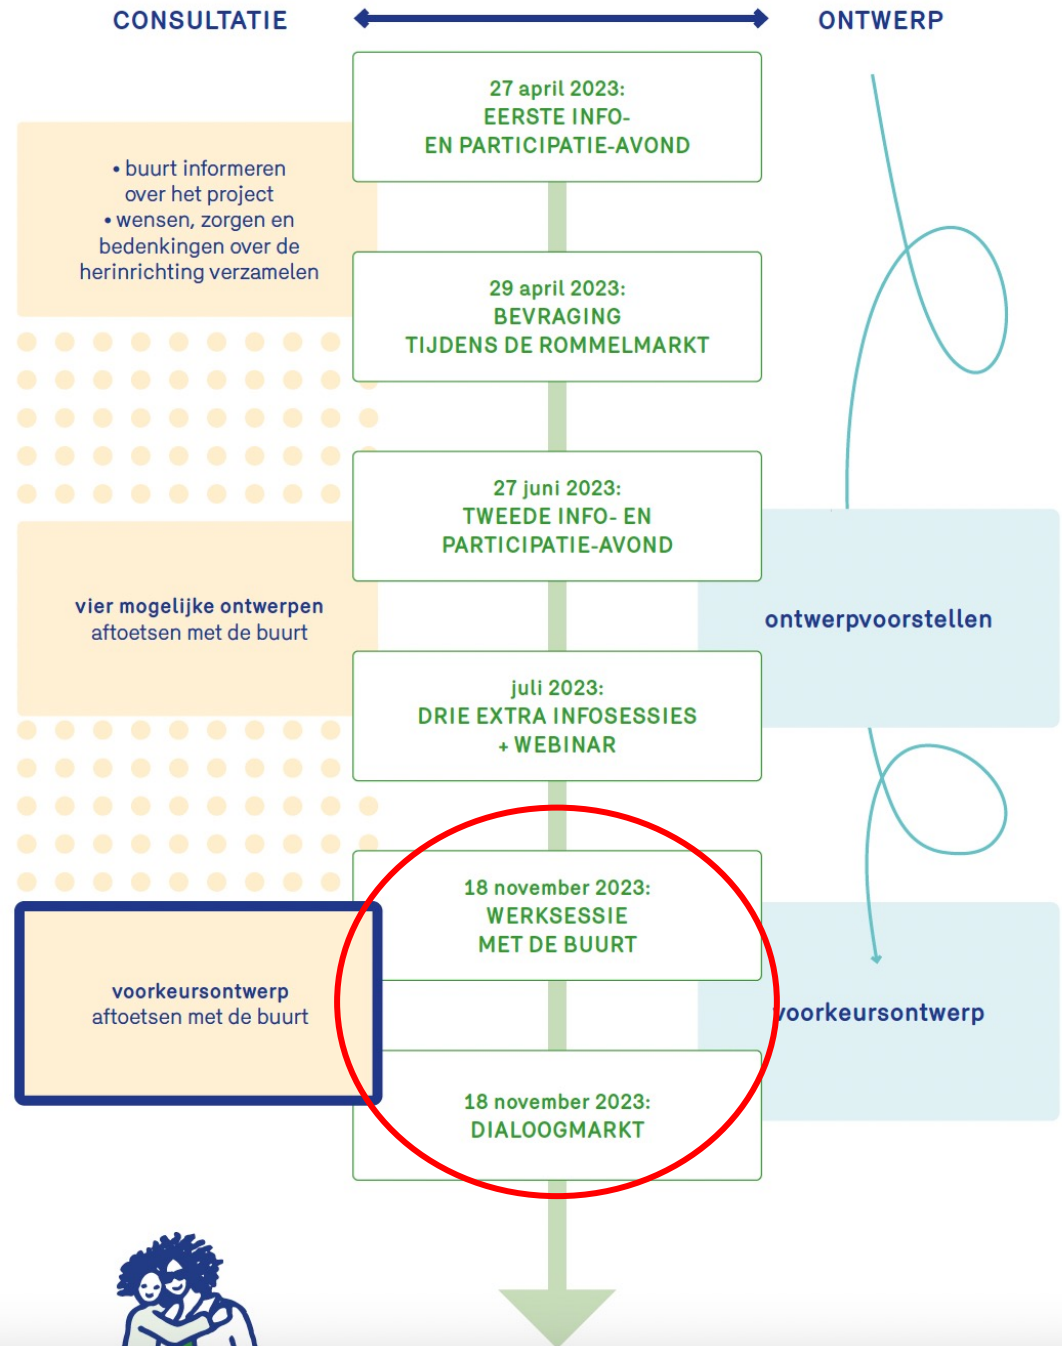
CONSULTATIE

ONTWERP

• buurt informeren over het project
• wensen, zorgen en bedenkingen over de herinrichting verzamelen

27 april 2023:
EERSTE INFO- EN PARTICIPATIE-AVOND

29 april 2023:
BEVRAGING TIJDENS DE ROMMELMARKT

27 juni 2023:
TWEEDE INFO- EN PARTICIPATIE-AVOND

vier mogelijke ontwerpen aftoetsen met de buurt

ontwerpvoorstellen

juli 2023:
DRIE EXTRA INFOSESSIES + WEBINAR

18 november 2023:
WERKSESSIE MET DE BUURT

voorkeursontwerp aftoetsen met de buurt

voorkeursontwerp

18 november 2023:
DIALOOGMARKT